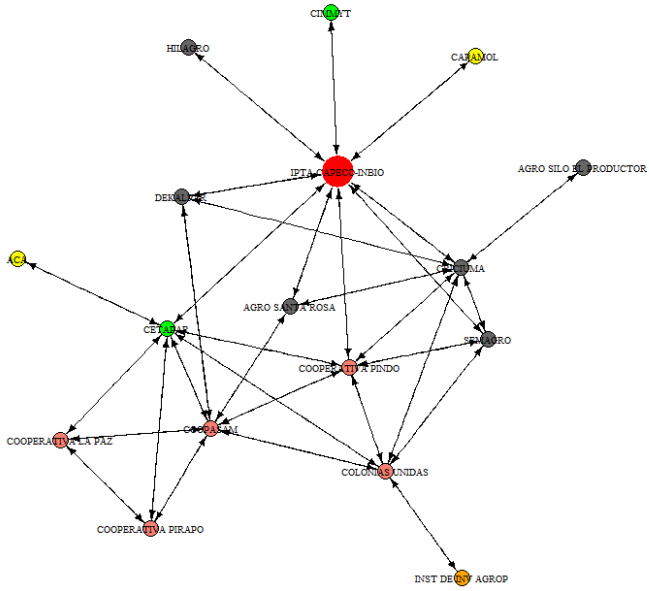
CIMMYT
HILAGRO
CARAMOL
IPTA-CAPECO-INBIO
AGRO SILO EL PRODUCTOR
DEKALPAR
ACA
COPRUMA
AGRO SANTA ROSA
CETAPAR
SEMAGRO
COOPERATIVA PINDO
COOPASAM
COOPERATIVA LA PAZ
COLONIAS UNIDAS
COOPERATIVA PIRAPO
INST DE INV AGROP